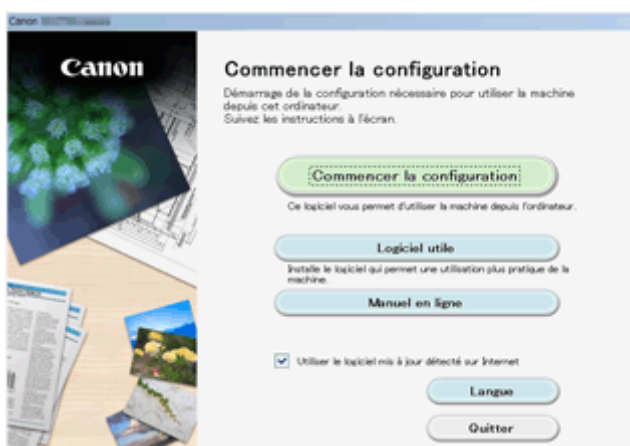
Canon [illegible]

Canon

Commencer la configuration

Démarrage de la configuration nécessaire pour utiliser la machine depuis cet ordinateur.
Suivez les instructions à l'écran.

Commencer la configuration

Ce logiciel vous permet d'utiliser la machine depuis l'ordinateur.

Logiciel utile

Installe le logiciel qui permet une utilisation plus pratique de la machine.

Manuel en ligne

Utiliser le logiciel mis à jour détecté sur Internet

Langue

Quitter